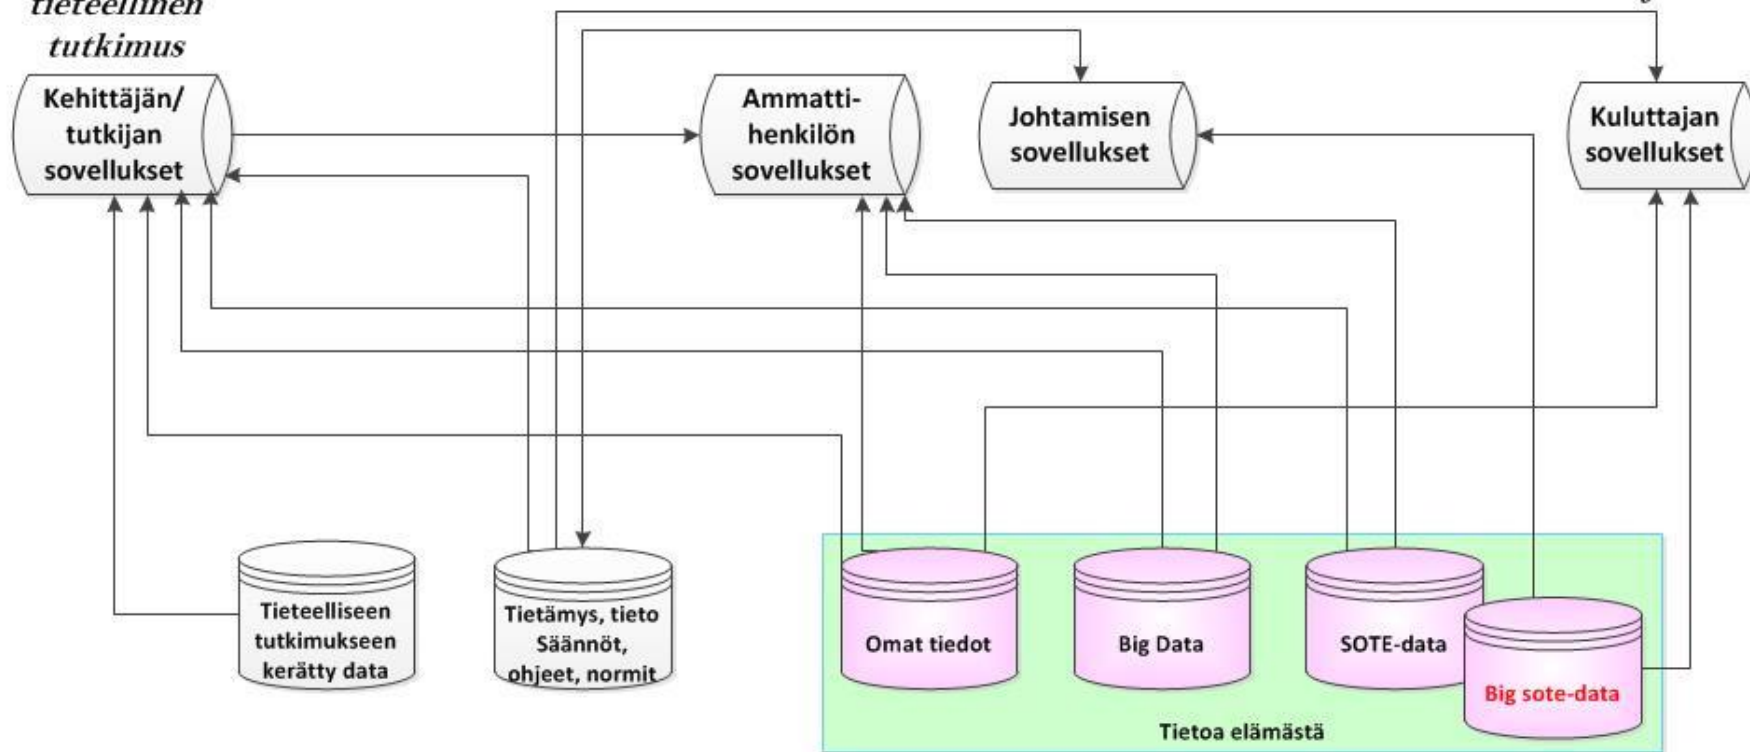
tieteellinen tutkimus

Kehittäjän/ tutkijan sovellukset

Ammatti-henkilön sovellukset

Johtamisen sovellukset

Kuluttajan sovellukset

Tieteelliseen tutkimukseen kerätty data

Tietämys, tieto Säännöt, ohjeet, normit

Omat tiedot

Big Data

SOTE-data

Big sote-data

Tietoa elämästä